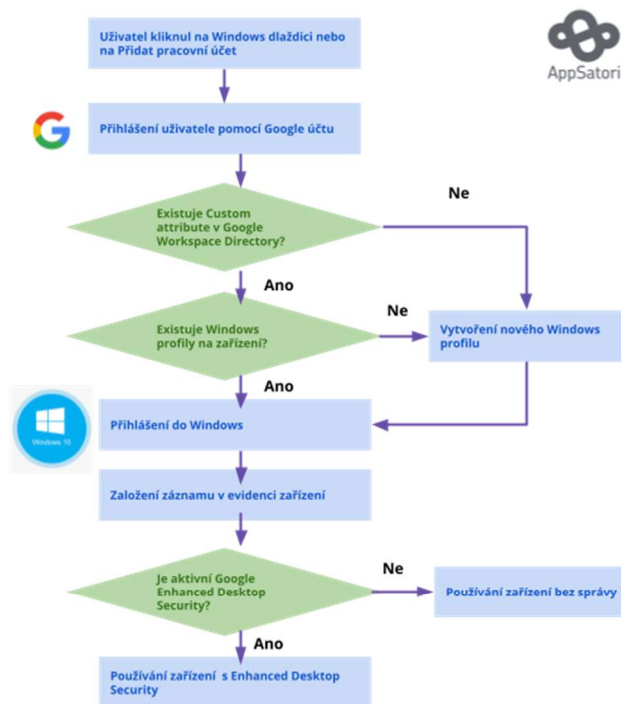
Uživatel kliknul na Windows dlaždici nebo na Přidat pracovní účet

AppSatori

Přihlášení uživatele pomocí Google účtu

Existuje Custom attribute v Google Workspace Directory?

Ne

Ano

Existuje Windows profily na zařízení?

Ne

Vytvoření nového Windows profilu

Ano

Windows 10

Přihlášení do Windows

Založení záznamu v evidenci zařízení

Je aktivní Google Enhanced Desktop Security?

Ne

Používání zařízení bez správy

Ano

Používání zařízení s Enhanced Desktop Security